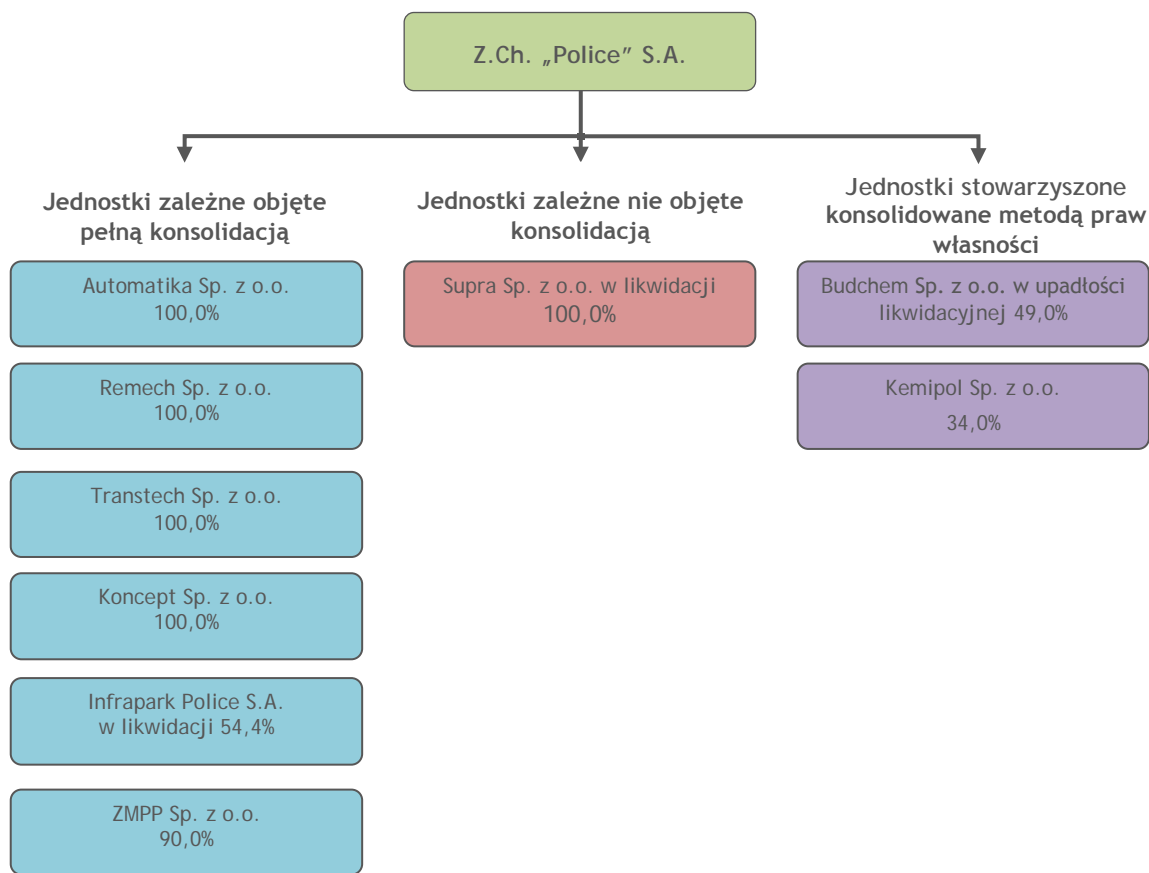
Z.Ch. „Police" S.A.

Jednostki zależne objęte pełną konsolidacją

Automatika Sp. z o.o.
100,0%

Remech Sp. z o.o.
100,0%

Transtech Sp. z o.o.
100,0%

Koncept Sp. z o.o.
100,0%

Infrapark Police S.A.
w likwidacji 54,4%

ZMPP Sp. z o.o.
90,0%

Jednostki zależne nie objęte konsolidacją

Supra Sp. z o.o. w likwidacji
100,0%

Jednostki stowarzyszone konsolidowane metodą praw własności

Budchem Sp. z o.o. w upadłości likwidacyjnej 49,0%

Kemipol Sp. z o.o.
34,0%